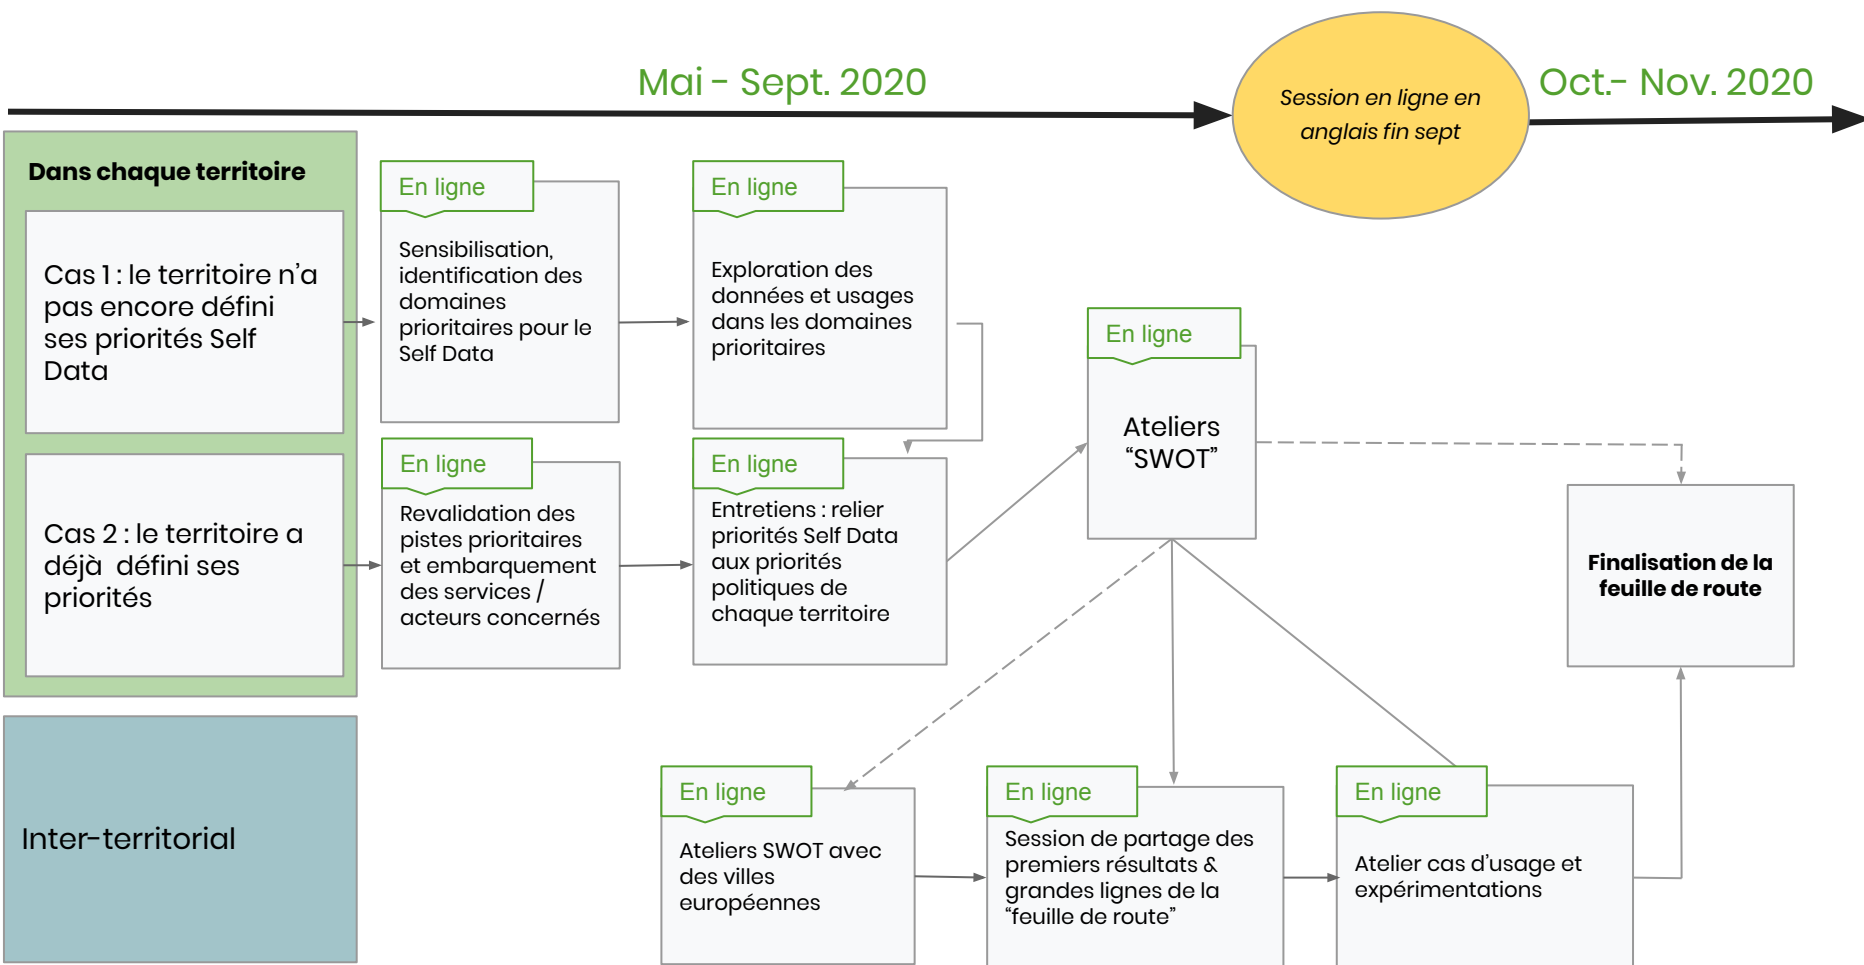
Mai - Sept. 2020

Session en ligne en anglais fin sept

Oct.- Nov. 2020

Dans chaque territoire

Cas 1 : le territoire n'a pas encore défini ses priorités Self Data

Cas 2 : le territoire a déjà défini ses priorités

En ligne

Sensibilisation, identification des domaines prioritaires pour le Self Data

En ligne

Exploration des données et usages dans les domaines prioritaires

En ligne

Revalidation des pistes prioritaires et embarquement des services / acteurs concernés

En ligne

Entretiens : relier priorités Self Data aux priorités politiques de chaque territoire

En ligne

Ateliers "SWOT"

Finalisation de la feuille de route

Inter-territorial

En ligne

Ateliers SWOT avec des villes européennes

En ligne

Session de partage des premiers résultats & grandes lignes de la "feuille de route"

En ligne

Atelier cas d'usage et expérimentations